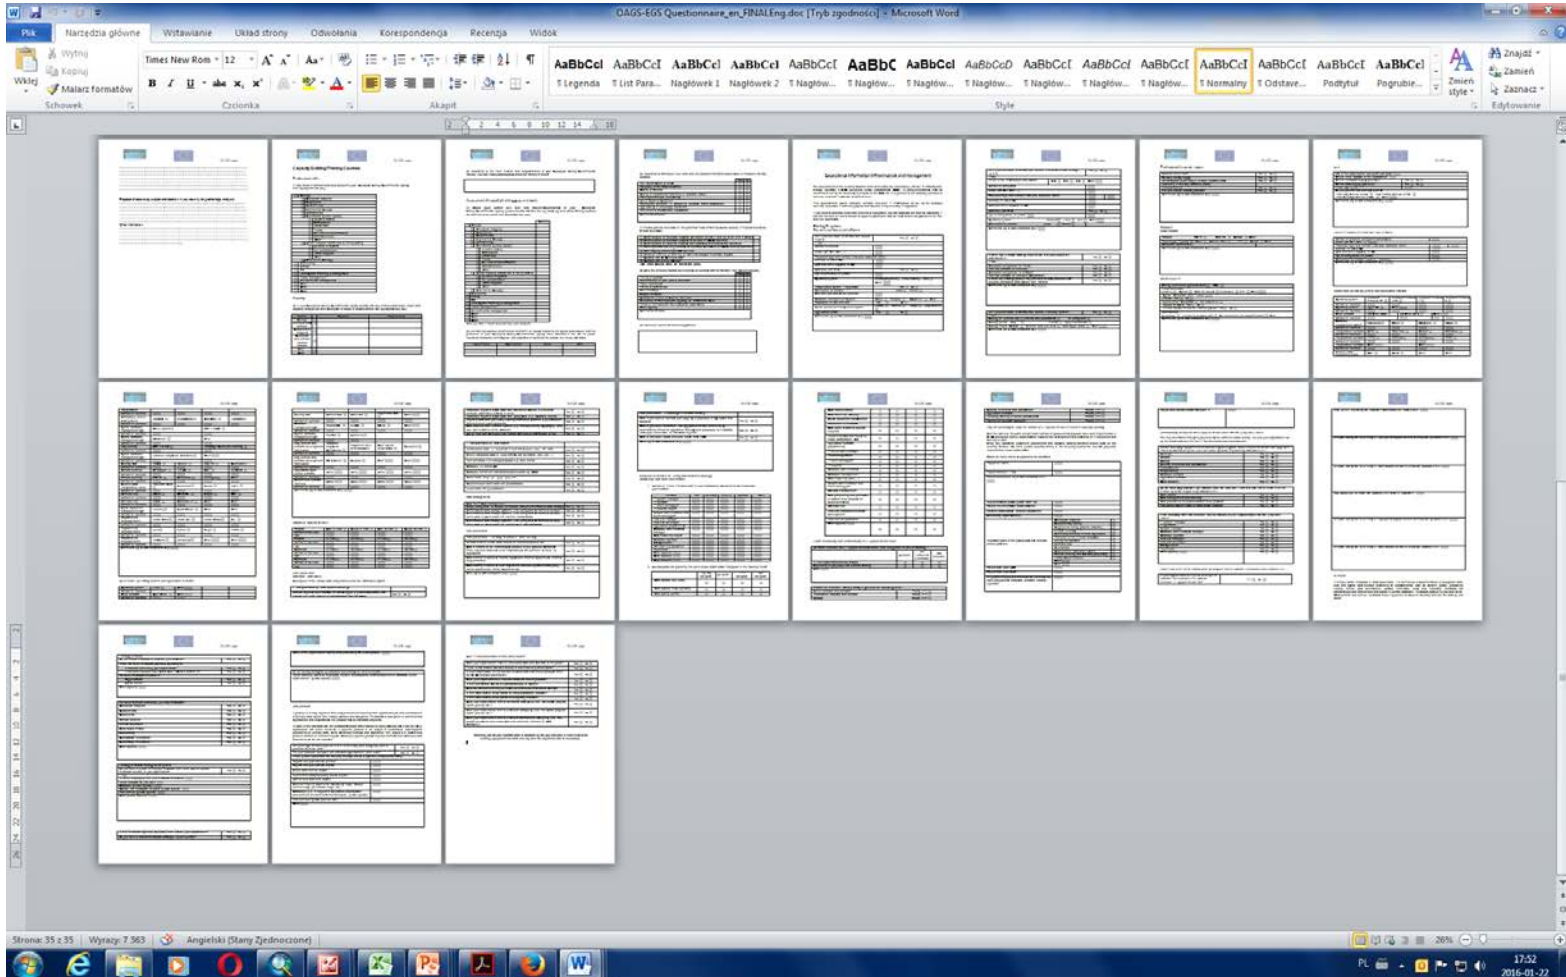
OAGS-EGS Questionnaire_en_FINALEng.doc [Tryb zgodności] - Microsoft Word

Plik | Narzędzia główne | Wstawianie | Układ strony | Odwołania | Korespondencja | Recenzja | Widok

Wytnij
Kopiuj
Wklej
Malarz formatów
Schowek

Times New Rom | 12
Czcionka

Akapit

AaBbCcI ¶ Legenda | AaBbCcI ¶ List Para... | AaBbCcI Nagłówek 1 | AaBbCcI Nagłówek 2 | AaBbCcI ¶ Nagłów... | AaBbC ¶ Nagłów... | AaBbCcI ¶ Nagłów... | AaBbCcD ¶ Nagłów... | AaBbCcI ¶ Nagłów... | AaBbCcI ¶ Nagłów... | AaBbCcI ¶ Nagłów... | AaBbCcI ¶ Normalny | AaBbCcI ¶ Odstave... | AaBbCcI Podtytuł | AaBbCcI Pogrubie...
Style

Zmień style
Znajdź
Zamień
Zaznacz
Edytowanie

Capacity Building/Training Courses

Operational Information of Personnel and Management

Strona: 35 z 35 | Wyrazy: 7 563 | Angielski (Stany Zjednoczone)

26%

PL

17:52
2016-01-22